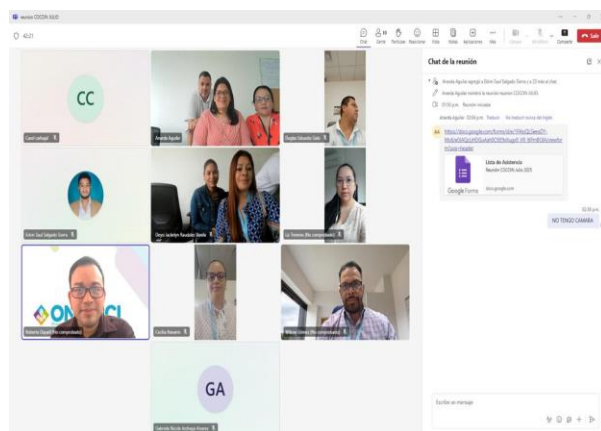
reunion COCOIN JULIO

40:21

Chat Gente Participar Reacciones Vista Notas Aplicaciones Más Cámara Micrófono Compartir Salir

CC

Carol Carbajal

Amanda Aguilar

Övgen Eduardo Soto

Edwin Saul Salgado Sierra

Deysi Jackelyn Banegas

Liz Yesenia (No comprobado)

ONACI

Roberto Fausti (No comprobado)

Cecilia Navarro

Wilmer Gómez (No comprobado)

GA

Gabriela Nicole Ardaya Alvarez

Chat de la reunión

Amanda Aguilar agregó a Edwin Saul Salgado Sierra a la reunión

Amanda Aguilar renombró la reunión COCOIN JULIO

01:00 p.m. Reunión iniciada

Amanda Aguilar 02:04 p.m. Traducir No traducir nunca del inglés

AA https://docs.google.com/forms/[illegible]

Lista de Asistencia
Reunión COCOIN Julio 2025

Google Forms docs.google.com

02:30 p.m.
NO TENGO CAMARA

Escribir un mensaje